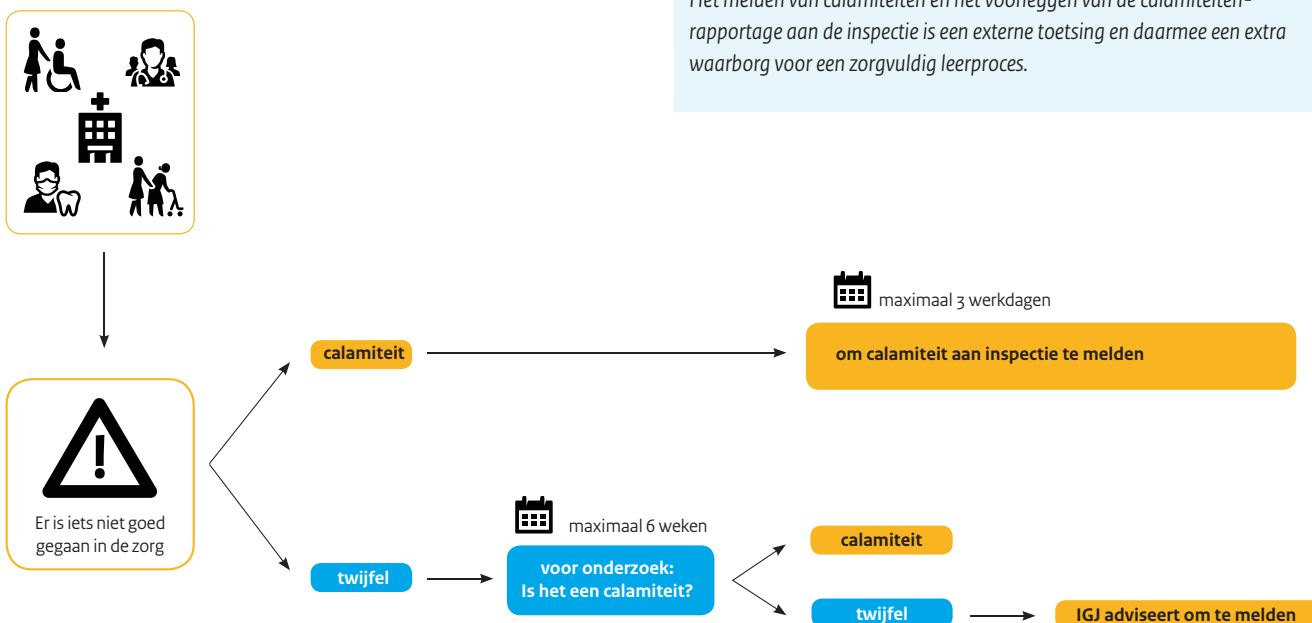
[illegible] rapportage aan de inspectie is een externe toetsing en daarmee een extra waarborg voor een zorgvuldig leerproces.

Er is iets niet goed gegaan in de zorg

calamiteit

maximaal 3 werkdagen

om calamiteit aan inspectie te melden

twijfel

maximaal 6 weken

voor onderzoek: Is het een calamiteit?

calamiteit

twijfel

IGJ adviseert om te melden